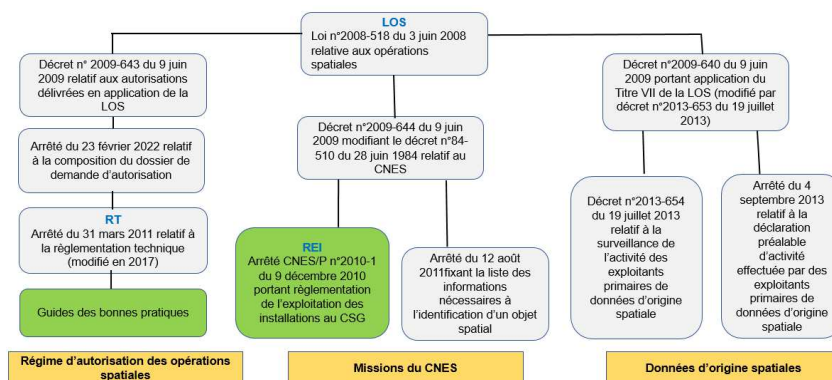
LOS
Loi n°2008-518 du 3 juin 2008 relative aux opérations spatiales

Décret n° 2009-643 du 9 juin 2009 relatif aux autorisations délivrées en application de la LOS

Arrêté du 23 février 2022 relatif à la composition du dossier de demande d'autorisation

RT
Arrêté du 31 mars 2011 relatif à la règlementation technique (modifié en 2017)

Guides des bonnes pratiques

Régime d'autorisation des opérations spatiales

Décret n°2009-644 du 9 juin 2009 modifiant le décret n°84-510 du 28 juin 1984 relatif au CNES

REI
Arrêté CNES/P n°2010-1 du 9 décembre 2010 portant règlementation de l'exploitation des installations au CSG

Arrêté du 12 août 2011fixant la liste des informations nécessaires à l'identification d'un objet spatial

Missions du CNES

Décret n°2009-640 du 9 juin 2009 portant application du Titre VII de la LOS (modifié par décret n°2013-653 du 19 juillet 2013)

Décret n°2013-654 du 19 juillet 2013 relatif à la surveillance de l'activité des exploitants primaires de données d'origine spatiale

Arrêté du 4 septembre 2013 relatif à la déclaration préalable d'activité effectuée par des exploitants primaires de données d'origine spatiale

Données d'origine spatiales